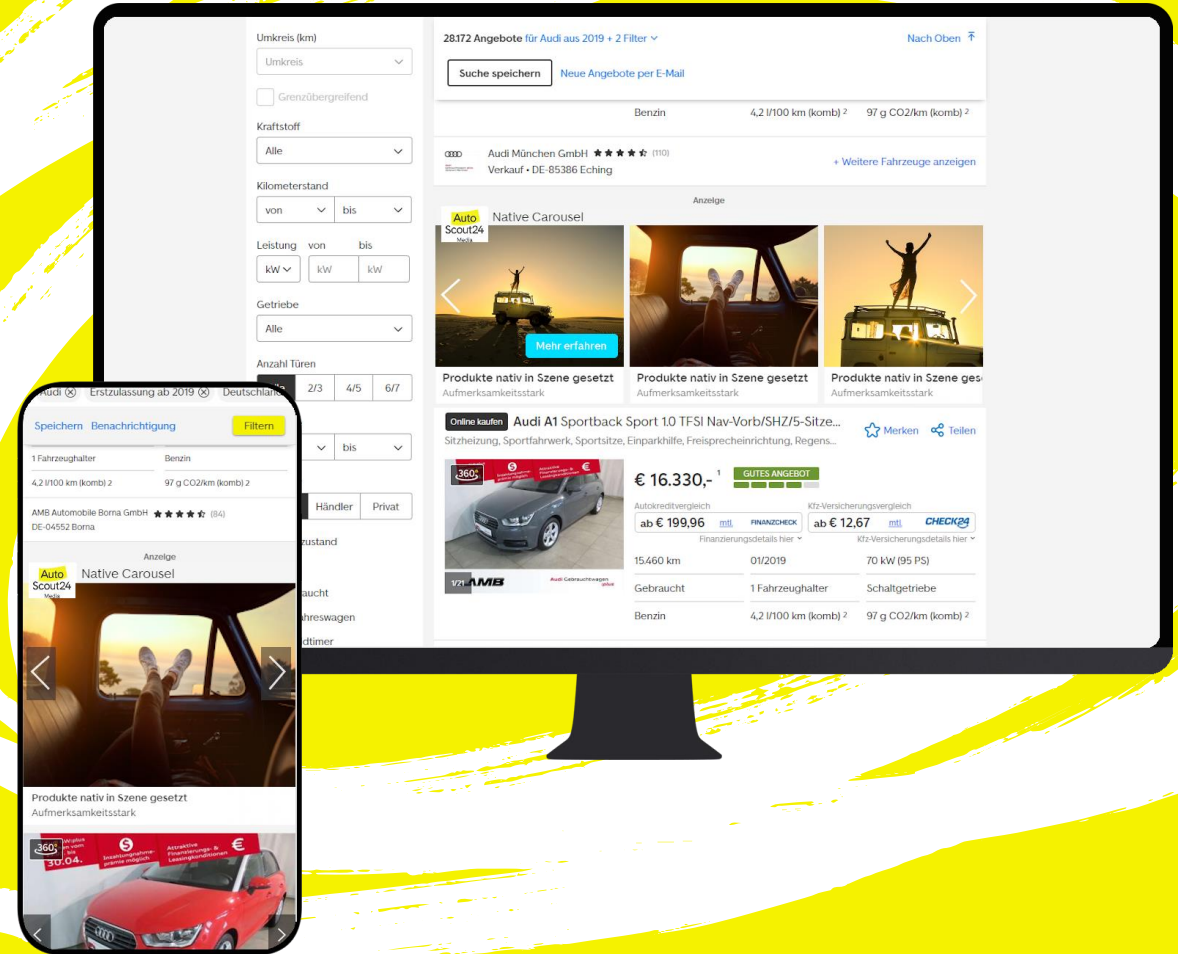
Umkreis (km)
Umkreis
Grenzübergreifend
Kraftstoff
Alle
Kilometerstand
von
bis
Leistung von bis
kW kW kW
Getriebe
Alle
Anzahl Türen
2/3 4/5 6/7
bis
Händler Privat
zustand
aucht
hreswagen
dtimer

28.172 Angebote für Audi aus 2019 + 2 Filter
Nach Oben
Suche speichern
Neue Angebote per E-Mail
Benzin 4,2 l/100 km (komb) 2 97 g CO2/km (komb) 2
Audi München GmbH (110)
Verkauf • DE-85386 Eching
+ Weitere Fahrzeuge anzeigen
Anzeige
Auto Scout24 Media
Native Carousel
Mehr erfahren
Produkte nativ in Szene gesetzt
Aufmerksamkeitsstark
Produkte nativ in Szene gesetzt
Aufmerksamkeitsstark
Produkte nativ in Szene ges
Aufmerksamkeitsstark
Online kaufen Audi A1 Sportback Sport 1.0 TFSI Nav-Vorb/SHZ/5-Sitze...
Merken Teilen
Sitzheizung, Sportfahrwerk, Sportsitze, Einparkhilfe, Freisprecheinrichtung, Regens...
360°
€ 16.330,- 1
GUTES ANGEBOT
Autokreditvergleich
ab € 199,96 mtl. FINANZCHECK
Finanzierungsdetails hier
Kfz-Versicherungsvergleich
ab € 12,67 mtl. CHECK24
Kfz-Versicherungsdetails hier
15.460 km 01/2019 70 kW (95 PS)
Gebraucht 1 Fahrzeughalter Schaltgetriebe
Benzin 4,2 l/100 km (komb) 2 97 g CO2/km (komb) 2
1/71 AMB Audi Gebrauchtwagen :plus

Audi Erstzulassung ab 2019 Deutschland
Speichern Benachrichtigung Filtern
1 Fahrzeughalter Benzin
4,2 l/100 km (komb) 2 97 g CO2/km (komb) 2
AMB Automobile Borna GmbH (84)
DE-04552 Borna
Anzeige
Auto Scout24 Media
Native Carousel
Produkte nativ in Szene gesetzt
Aufmerksamkeitsstark
360°
30.04.
Attraktive Finanzierungs- & Leasingkonditionen